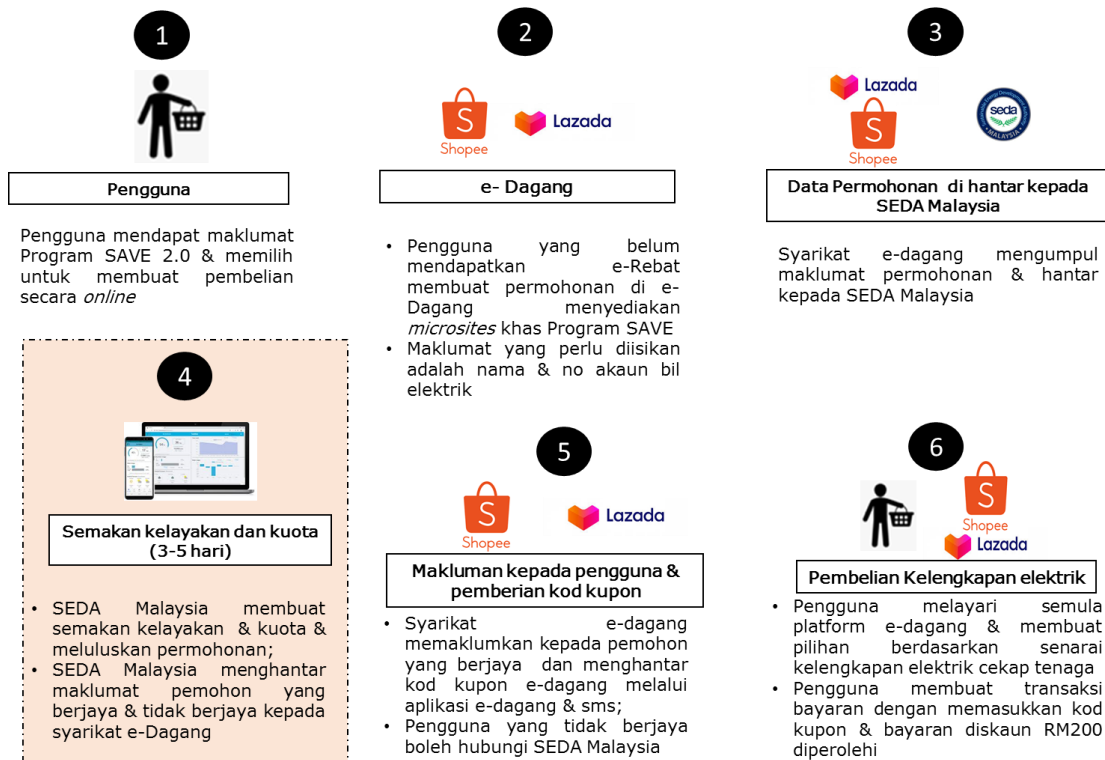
1

Pengguna

Pengguna mendapat maklumat Program SAVE 2.0 & memilih untuk membuat pembelian secara *online*

2

Shopee Lazada

e- Dagang

• Pengguna yang belum mendapatkan e-Rebat membuat permohonan di e-Dagang menyediakan *microsites* khas Program SAVE
• Maklumat yang perlu diisikan adalah nama & no akaun bil elektrik

3

Lazada Shopee seda MALAYSIA

Data Permohonan di hantar kepada SEDA Malaysia

Syarikat e-dagang mengumpul maklumat permohonan & hantar kepada SEDA Malaysia

4

Semakan kelayakan dan kuota (3-5 hari)

• SEDA Malaysia membuat semakan kelayakan & kuota & meluluskan permohonan;
• SEDA Malaysia menghantar maklumat pemohon yang berjaya & tidak berjaya kepada syarikat e-Dagang

5

Shopee Lazada

Makluman kepada pengguna & pemberian kod kupon

• Syarikat e-dagang memaklumkan kepada pemohon yang berjaya dan menghantar kod kupon e-dagang melalui aplikasi e-dagang & sms;
• Pengguna yang tidak berjaya boleh hubungi SEDA Malaysia

6

Shopee Lazada

Pembelian Kelengkapan elektrik

• Pengguna melayari semula platform e-dagang & membuat pilihan berdasarkan senarai kelengkapan elektrik cekap tenaga
• Pengguna membuat transaksi bayaran dengan memasukkan kod kupon & bayaran diskaun RM200 diperolehi